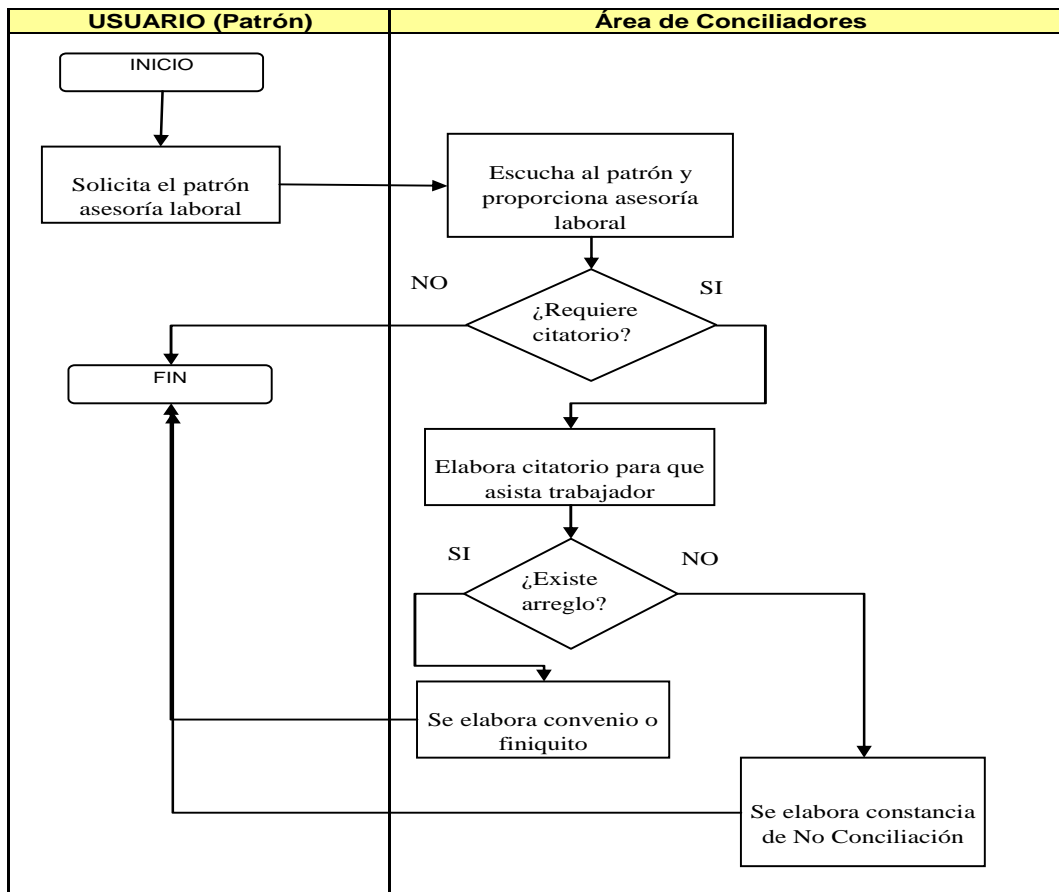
| USUARIO (Patrón) | Área de Conciliadores |
|---|---|

INICIO

Solicita el patrón asesoría laboral

Escucha al patrón y proporciona asesoría laboral

NO

SI

¿Requiere citatorio?

FIN

Elabora citatorio para que asista trabajador

SI

NO

¿Existe arreglo?

Se elabora convenio o finiquito

Se elabora constancia de No Conciliación